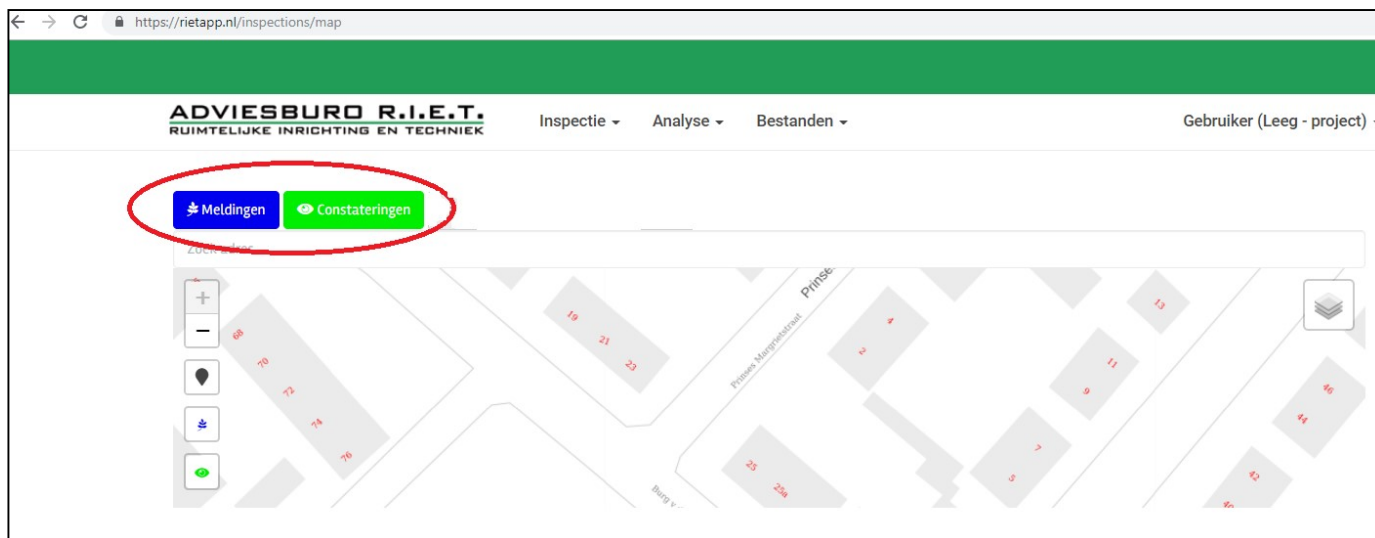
https://rietapp.nl/inspections/map

ADVIESBURO R.I.E.T.
RUIMTELIJKE INRICHTING EN TECHNIEK

Inspectie ▾ Analyse ▾ Bestanden ▾

Gebruiker (Leeg - project)

Meldingen Constateringen

Zoek adres

+
−

Prinses
Prinses Margrietstraat
Burg v

68
70
72
74
76
19
21
23
4
2
13
11
9
7
5
25
25a
46
44
42
40